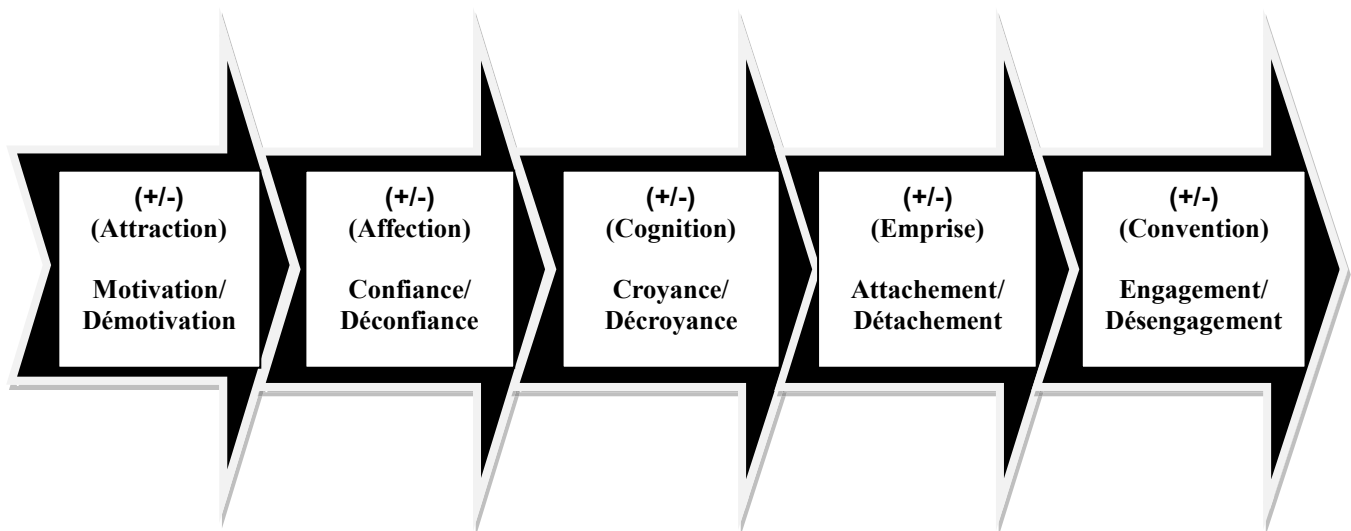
(+/-)
(Attraction)

Motivation/
Démotivation

(+/-)
(Affection)

Confiance/
Déconfiance

(+/-)
(Cognition)

Croyance/
Décroyance

(+/-)
(Emprise)

Attachement/
Détachement

(+/-)
(Convention)

Engagement/
Désengagement